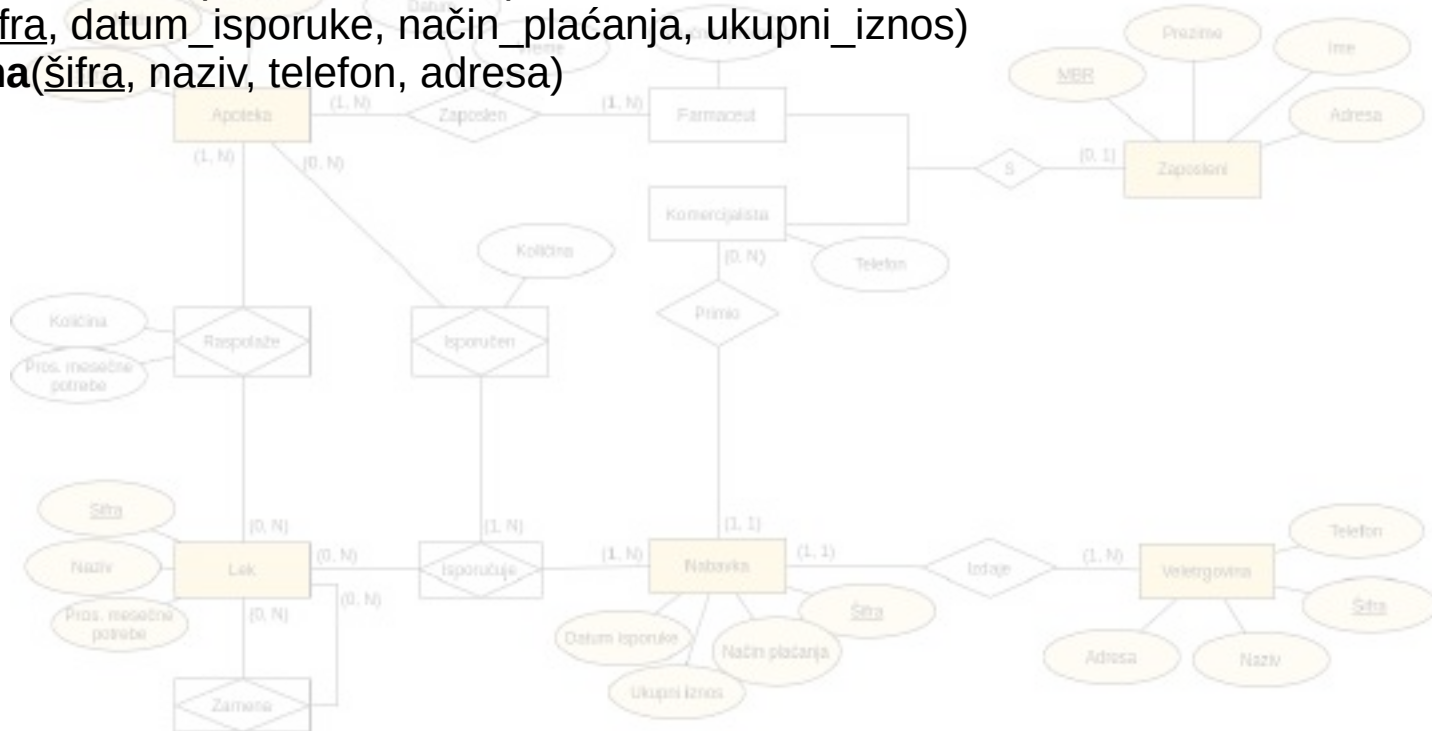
fra, datum_isporuke, način_plaćanja, ukupni_iznos)
na(šifra, naziv, telefon, adresa)

Apoteka
(1, N)
Zaposlen
(1, N)
Farmaceut
Prezime
Ime
MBR
Adresa
(0, 1)
S
Zaposleni
(1, N)
(0, N)
Komercijalista
Telefon
Količina
(0, N)
Primio
Količina
Raspolaže
Isporučen
Pros. mesečne potrebe
Šifra
(0, N)
(1, N)
(1, 1)
Telefon
Naziv
Lek
(0, N)
Isporučuje
(1, N)
Nabavka
(1, 1)
Izdaje
(1, N)
Veletrgovina
(0, N)
(0, N)
Šifra
Šifra
Pros. mesečne potrebe
Datum isporuke
Način plaćanja
Adresa
Naziv
Ukupni iznos
Zamena